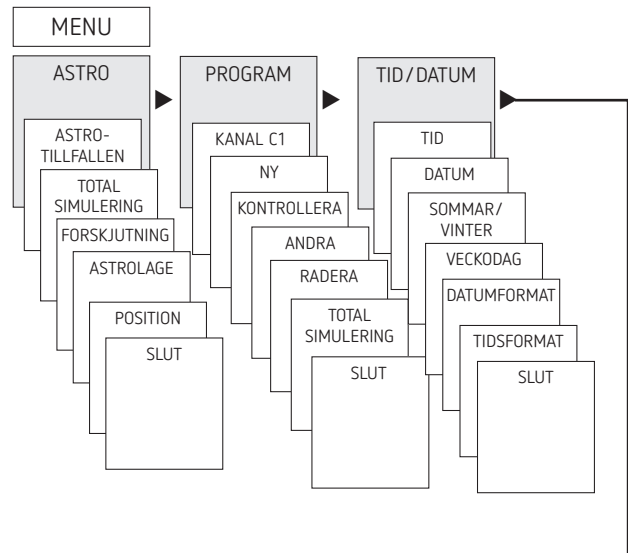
MENU

ASTRO

ASTROTILLFALLEN

TOTAL SIMULERING

FORSKJUTNING

ASTROLAGE

POSITION

SLUT

PROGRAM

KANAL C1

NY

KONTROLLERA

ANDRA

RADERA

TOTAL SIMULERING

SLUT

TID/DATUM

TID

DATUM

SOMMAR/ VINTER

VECKODAG

DATUMFORMAT

TIDSFORMAT

SLUT